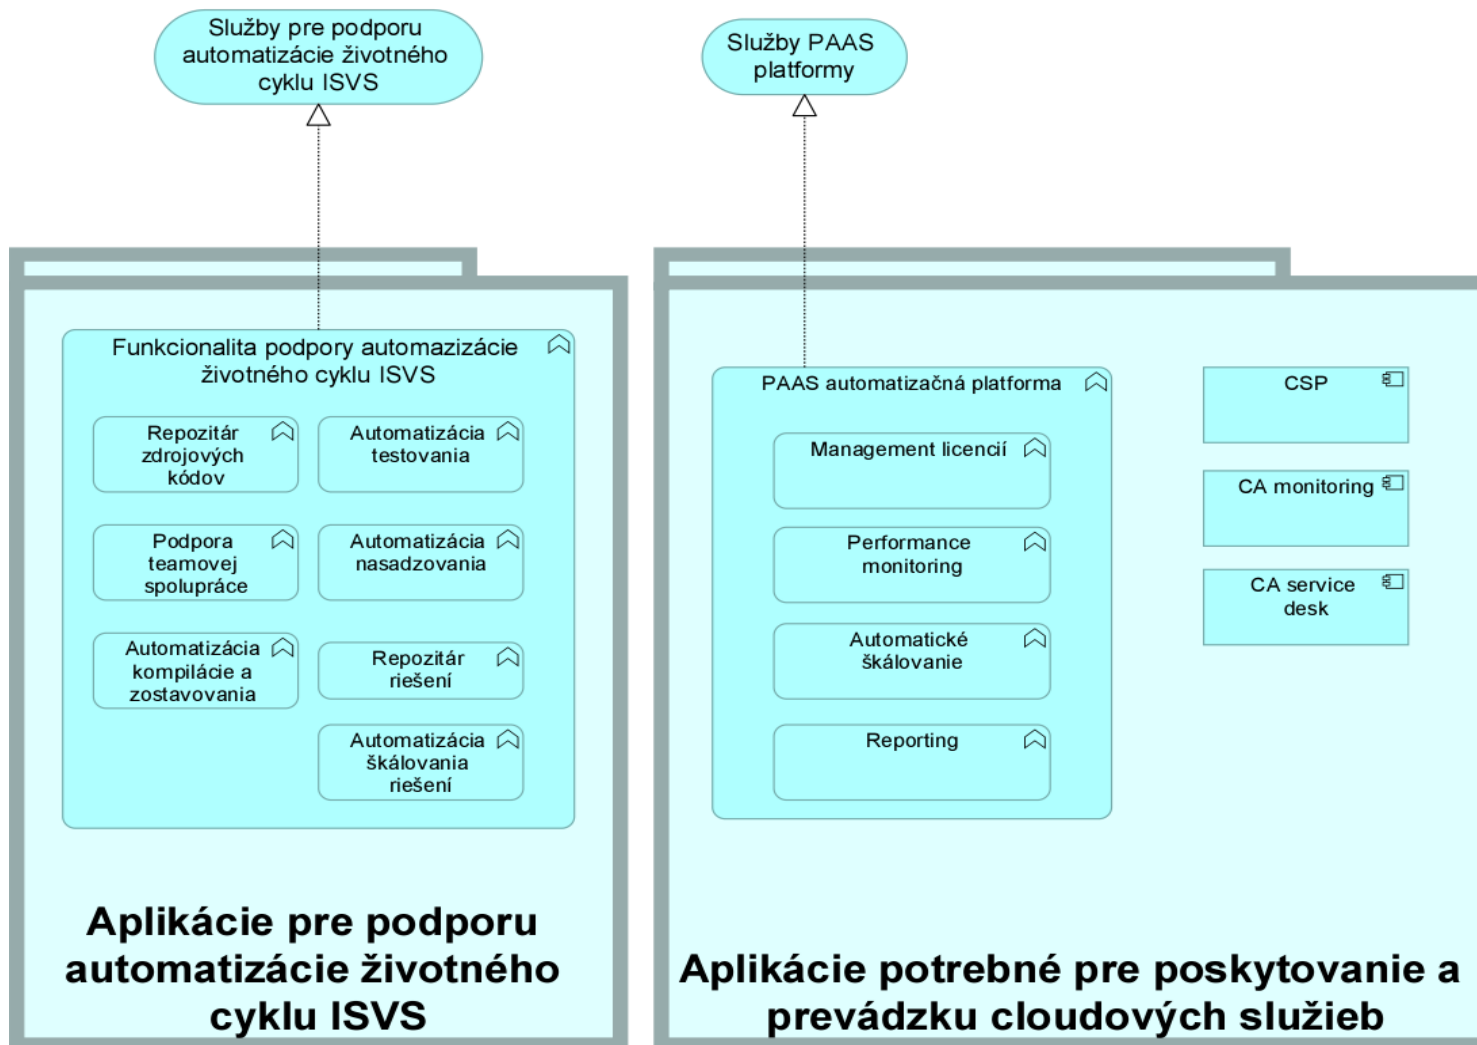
Služby pre podporu automatizácie životného cyklu ISVS

Služby PAAS platformy

Funkcionalita podpory automazizácie životného cyklu ISVS

Repozitár zdrojových kódov

Automatizácia testovania

Podpora teamovej spolupráce

Automatizácia nasadzovania

Automatizácia kompilácie a zostavovania

Repozitár riešení

Automatizácia škálovania riešení

Aplikácie pre podporu automatizácie životného cyklu ISVS

PAAS automatizačná platforma

Management licencií

Performance monitoring

Automatické škálovanie

Reporting

CSP

CA monitoring

CA service desk

Aplikácie potrebné pre poskytovanie a prevádzku cloudových služieb